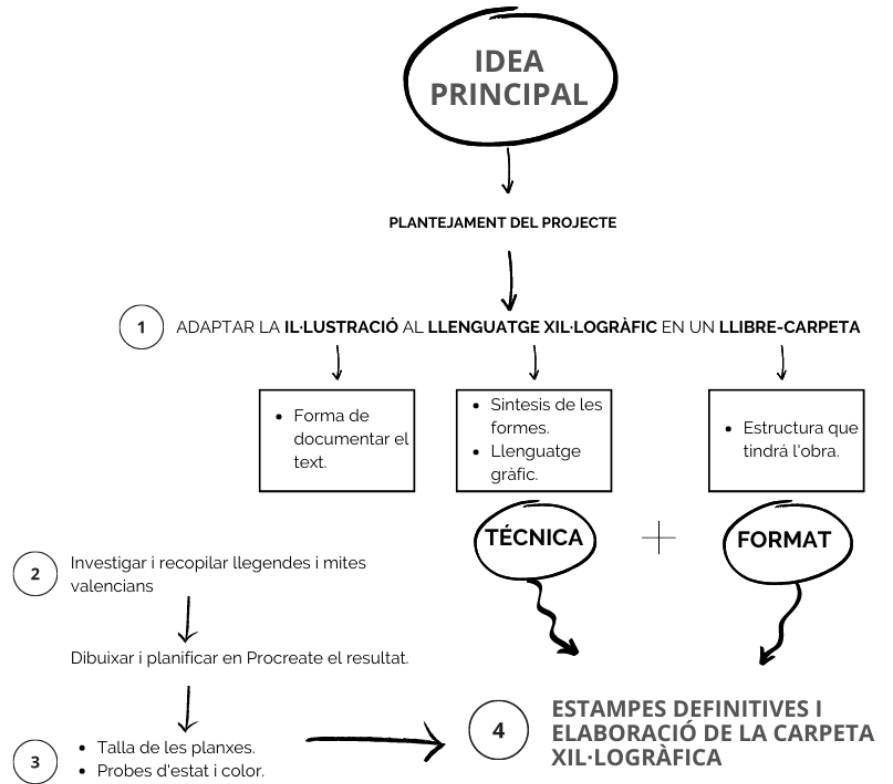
IDEA PRINCIPAL

PLANTEJAMENT DEL PROJECTE

1 ADAPTAR LA IL·LUSTRACIÓ AL LLENGUATGE XIL·LOGRÀFIC EN UN LLIBRE-CARPETA

- Forma de documentar el text.

- Sintesis de les formes.
- Llenguatge gràfic.

- Estructura que tindrà l'obra.

TÈCNICA + FORMAT

2 Investigar i recopilar llegendes i mites valencians

Dibuixar i planificar en Procreate el resultat.

3
- Talla de les planxes.
- Probes d'estat i color.

4 ESTAMPES DEFINITIVES I ELABORACIÓ DE LA CARPETA XIL·LOGRÀFICA